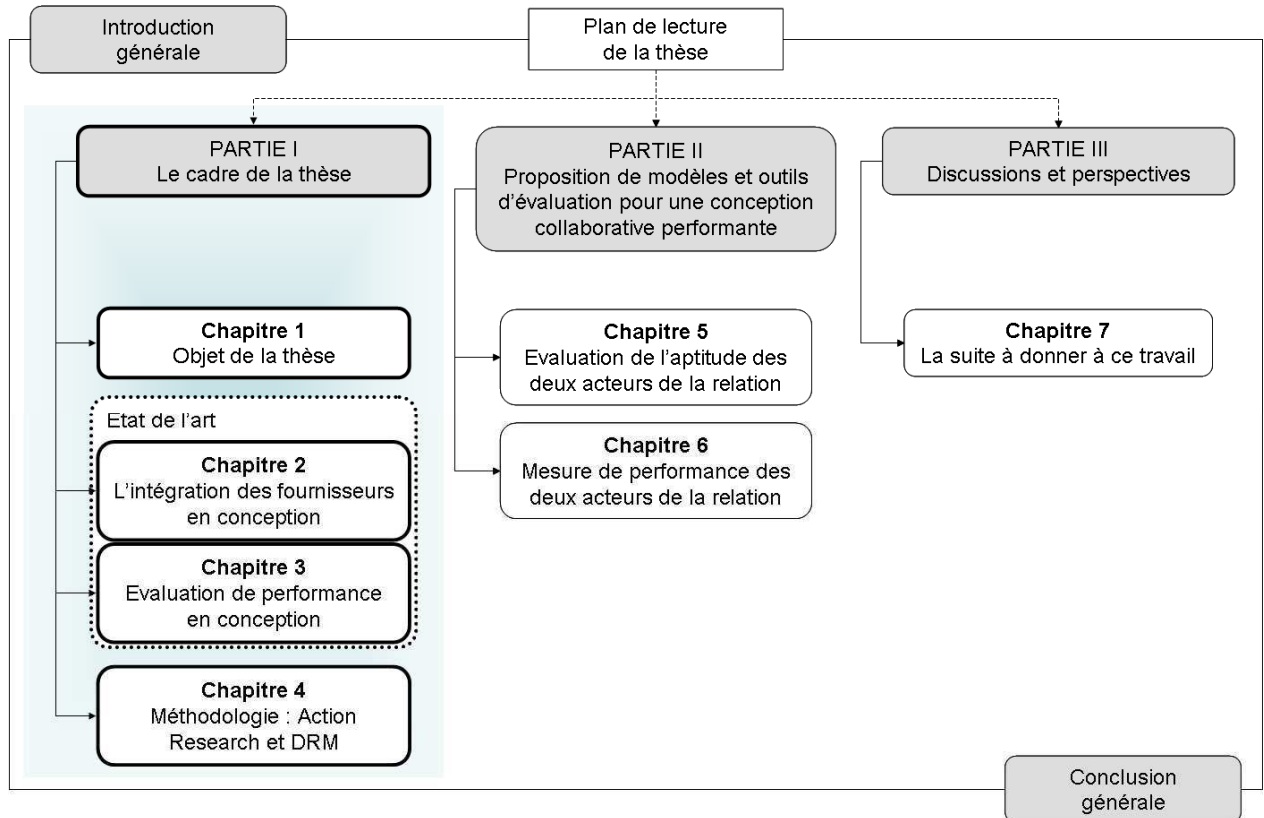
Introduction générale

Plan de lecture de la thèse

PARTIE I
Le cadre de la thèse

PARTIE II
Proposition de modèles et outils d'évaluation pour une conception collaborative performante

PARTIE III
Discussions et perspectives

**Chapitre 1**
Objet de la thèse

Etat de l'art

**Chapitre 2**
L'intégration des fournisseurs en conception

**Chapitre 3**
Evaluation de performance en conception

**Chapitre 4**
Méthodologie : Action Research et DRM

**Chapitre 5**
Evaluation de l'aptitude des deux acteurs de la relation

**Chapitre 6**
Mesure de performance des deux acteurs de la relation

**Chapitre 7**
La suite à donner à ce travail

Conclusion générale